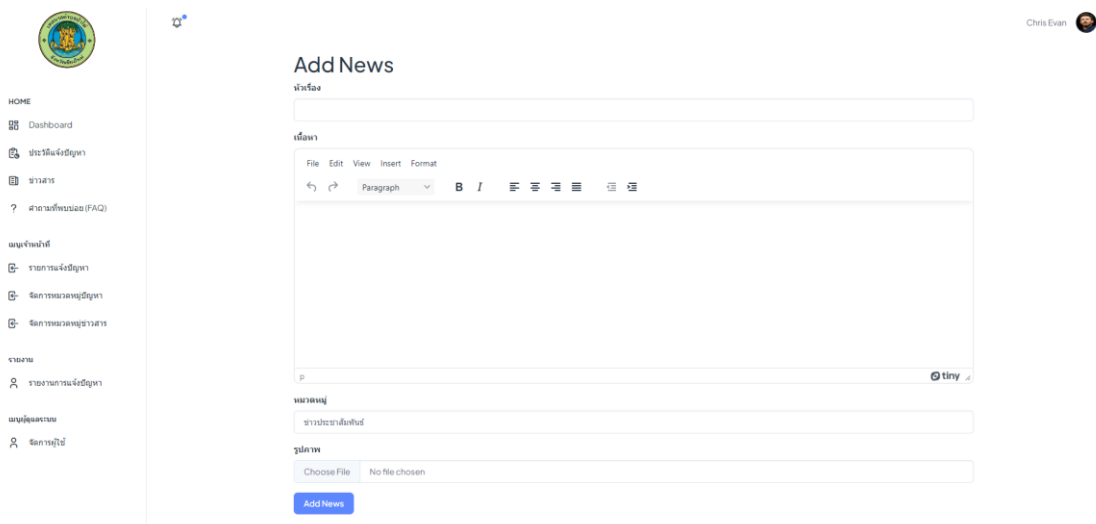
HOME

Dashboard

ประวัติแจ้งปัญหา

ข่าวสาร

คำถามที่พบบ่อย (FAQ)

เมนูเจ้าหน้าที่

รายการแจ้งปัญหา

จัดการหมวดหมู่ปัญหา

จัดการหมวดหมู่ข่าวสาร

รายงาน

รายงานการแจ้งปัญหา

เมนูผู้ดูแลระบบ

จัดการผู้ใช้

Chris Evan

Add News

หัวเรื่อง

เนื้อหา

File Edit View Insert Format

Paragraph B I

p

tiny

หมวดหมู่

ข่าวประชาสัมพันธ์

รูปภาพ

Choose File No file chosen

Add News